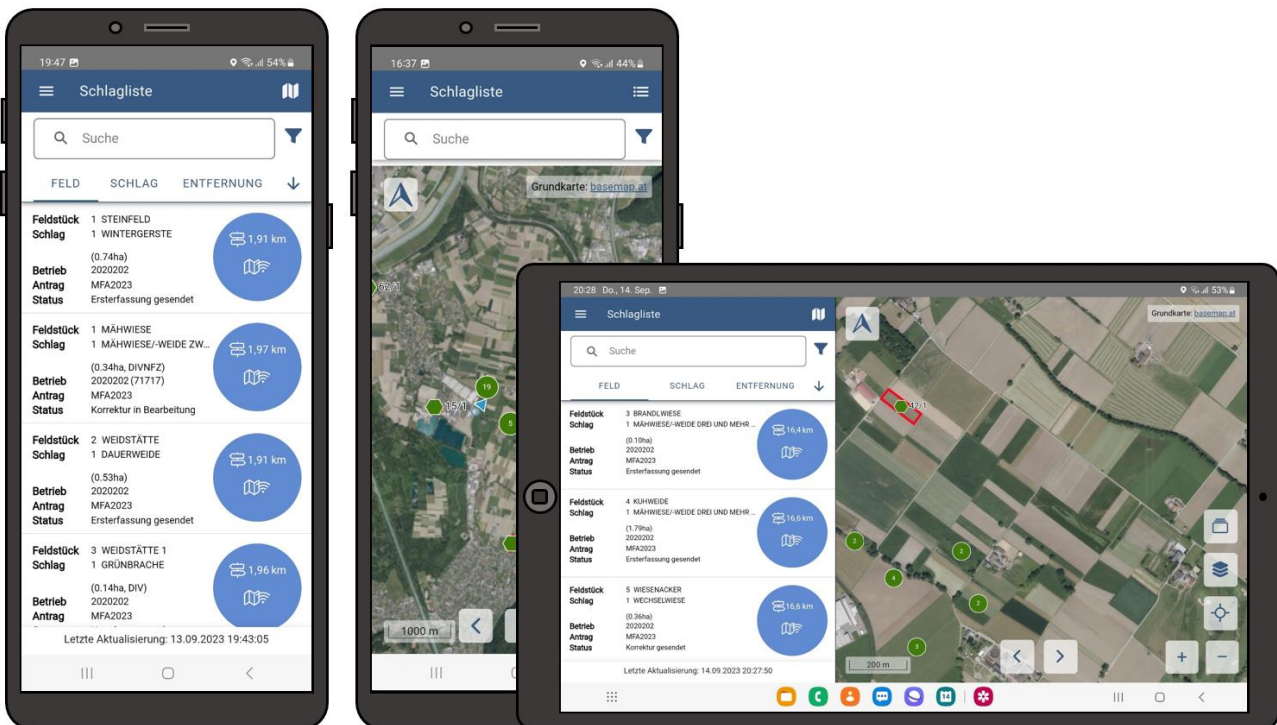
19:47
54%

Schlagliste

Suche

FELD SCHLAG ENTFERNUNG

Feldstück 1 STEINFELD
Schlag 1 WINTERGERSTE
(0.74ha)
Betrieb 2020202
Antrag MFA2023
Status Ersterfassung gesendet
1,91 km

Feldstück 1 MÄHWIESE
Schlag 1 MÄHWIESE/-WEIDE ZW...
(0.34ha, DIVNFZ)
Betrieb 2020202 (71717)
Antrag MFA2023
Status Korrektur in Bearbeitung
1,97 km

Feldstück 2 WEIDSTÄTTE
Schlag 1 DAUERWEIDE
(0.53ha)
Betrieb 2020202
Antrag MFA2023
Status Ersterfassung gesendet
1,91 km

Feldstück 3 WEIDSTÄTTE 1
Schlag 1 GRÜNBRACHE
(0.14ha, DIV)
Betrieb 2020202
Antrag MFA2023
1,96 km

Letzte Aktualisierung: 13.09.2023 19:43:05

16:37
44%

Schlagliste

Suche

Grundkarte: basemap.at

62/1
19
15/1
5
1000 m

20:28 Do., 14. Sep.
53%

Schlagliste

Suche

FELD SCHLAG ENTFERNUNG

Feldstück 3 BRANDLWIESE
Schlag 1 MÄHWIESE/-WEIDE DREI UND MEHR ...
(0.10ha)
Betrieb 2020202
Antrag MFA2023
Status Ersterfassung gesendet
16,4 km

Feldstück 4 KUHWEIDE
Schlag 1 MÄHWIESE/-WEIDE DREI UND MEHR ...
(1.79ha)
Betrieb 2020202
Antrag MFA2023
Status Ersterfassung gesendet
16,6 km

Feldstück 5 WIESENACKER
Schlag 1 WECHSELWIESE
(0.36ha)
Betrieb 2020202
Antrag MFA2023
Status Korrektur gesendet
16,6 km

Letzte Aktualisierung: 14.09.2023 20:27:50

Grundkarte: basemap.at

42/1
2
2
4
2
3
200 m
+
−